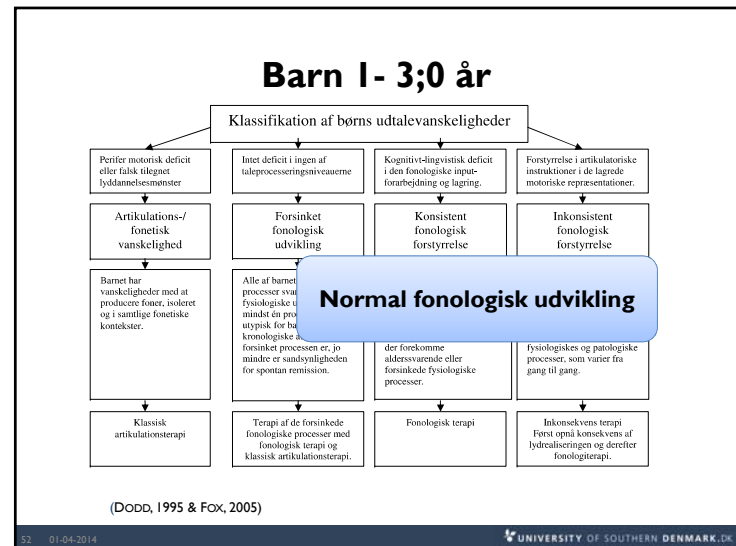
Barn 1- 3;0 år

Klassifikation af børns udtalevanskeligheder

Perifer motorisk deficit eller falsk tilegnet lyddannelsesmønster

Artikulations-/ fonetisk vanskelighed

Barnet har vanskeligheder med at producere foner, isoleret og i samtlige fonetiske kontekster.

Klassisk artikulationsterapi

Intet deficit i ingen af taleprocesseringsniveauerne

Forsinket fonologisk udvikling

Alle af barnet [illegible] processer svar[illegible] fysiologiske u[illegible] mindst én pro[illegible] utypisk for ba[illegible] kronologiske a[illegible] forsinket processen er, jo mindre er sandsynligheden for spontan remission.

Terapi af de forsinkede fonologiske processer med fonologisk terapi og klassisk artikulationsterapi.

Kognitivt-lingvistisk deficit i den fonologiske input-forarbejdning og lagring.

Konsistent fonologisk forstyrrelse

der forekomme alderssvarende eller forsinkede fysiologiske processer.

Fonologisk terapi

Forstyrrelse i artikulatoriske instruktioner i de lagrede motoriske repræsentationer.

Inkonsistent fonologisk forstyrrelse

fysiologiskes og patologiske processer, som varier fra gang til gang.

Inkonsekvens terapi Først opnå konsekvens af lydrealiseringen og derefter fonologiterapi.

Normal fonologisk udvikling

(DODD, 1995 & FOX, 2005)

52 01-04-2014

UNIVERSITY OF SOUTHERN DENMARK.DK